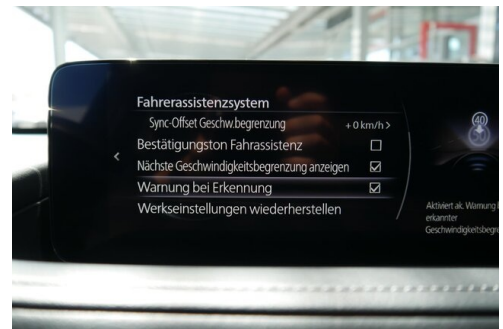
Fahrerassistenzsystem
Sync-Offset Geschw.begrenzung +0 km/h >
Bestätigungston Fahrassistenz ☐
Nächste Geschwindigkeitsbegrenzung anzeigen ☑
Warnung bei Erkennung ☑
Werkseinstellungen wiederherstellen

<

40

Aktiviert ak. Warnung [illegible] erkannter Geschwindigkeitsbegrenzun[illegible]